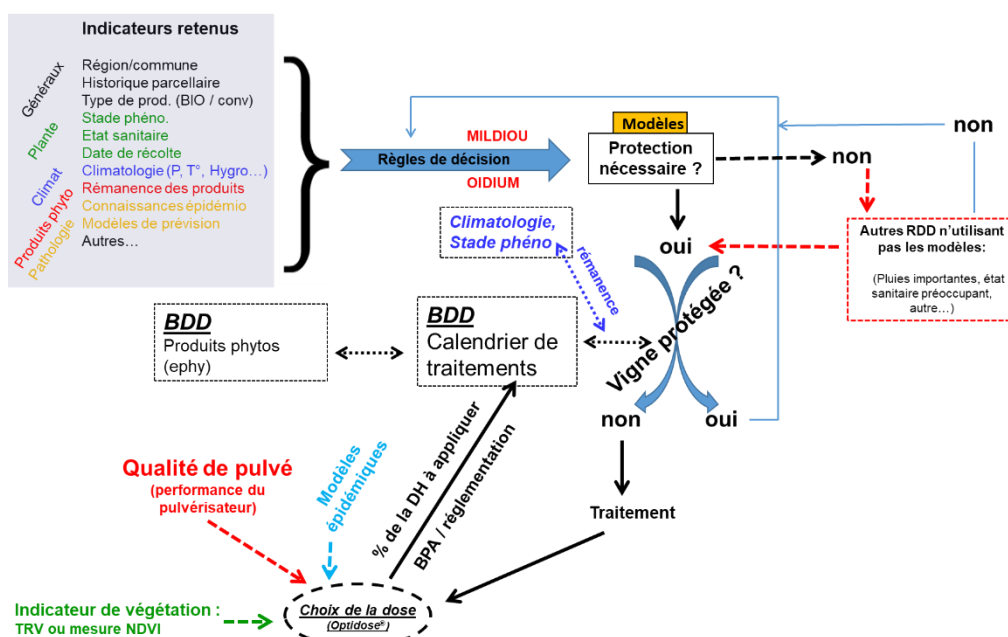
Indicateurs retenus

Généraux
Région/commune
Historique parcellaire
Type de prod. (BIO / conv)

Plante
Stade phéno.
Etat sanitaire
Date de récolte

Climat
Climatologie (P, T°, Hygro…)

Produits phyto
Rémanence des produits

Pathologie
Connaissances épidémio
Modèles de prévision
Autres…

MILDIOU
Règles de décision
OIDIUM

Modèles
Protection nécessaire ?

non

non

Autres RDD n'utilisant pas les modèles:
(Pluies importantes, état sanitaire préoccupant, autre…)

Climatologie, Stade phéno

rémanence

oui

Vigne protégée ?

BDD
Produits phytos (ephy)

BDD
Calendrier de traitements

non

oui

Traitement

Qualité de pulvé
(performance du pulvérisateur)

Modèles épidémiques

% de la DH à appliquer

BPA / réglementation

Indicateur de végétation :
TRV ou mesure NDVI

Choix de la dose
(Optidose®)